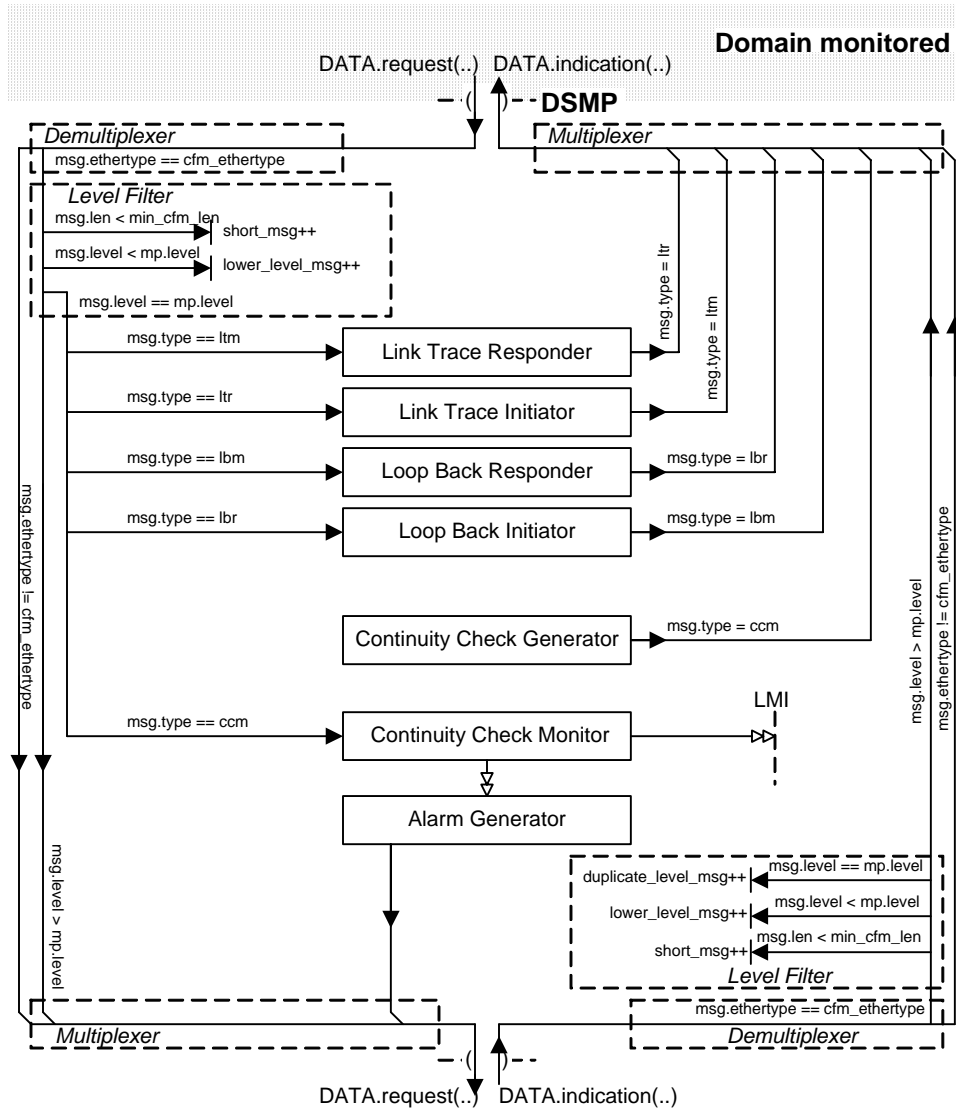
Domain monitored

DATA.request(..) DATA.indication(..)

DSMP

Demultiplexer

msg.ethertype == cfm_ethertype

Multiplexer

Level Filter

msg.len < min_cfm_len

short_msg++

msg.level < mp.level

lower_level_msg++

msg.level == mp.level

msg.type = ltr

msg.type = ltm

msg.type == ltm

Link Trace Responder

msg.type == ltr

Link Trace Initiator

msg.type == lbm

Loop Back Responder

msg.type = lbr

msg.type == lbr

Loop Back Initiator

msg.type = lbm

msg.ethertype != cfm_ethertype

Continuity Check Generator

msg.type = ccm

msg.level > mp.level

msg.ethertype != cfm_ethertype

LMI

msg.type == ccm

Continuity Check Monitor

Alarm Generator

msg.level > mp.level

msg.level == mp.level

duplicate_level_msg++

msg.level < mp.level

lower_level_msg++

msg.len < min_cfm_len

short_msg++

Level Filter

msg.ethertype == cfm_ethertype

Multiplexer

Demultiplexer

DATA.request(..) DATA.indication(..)